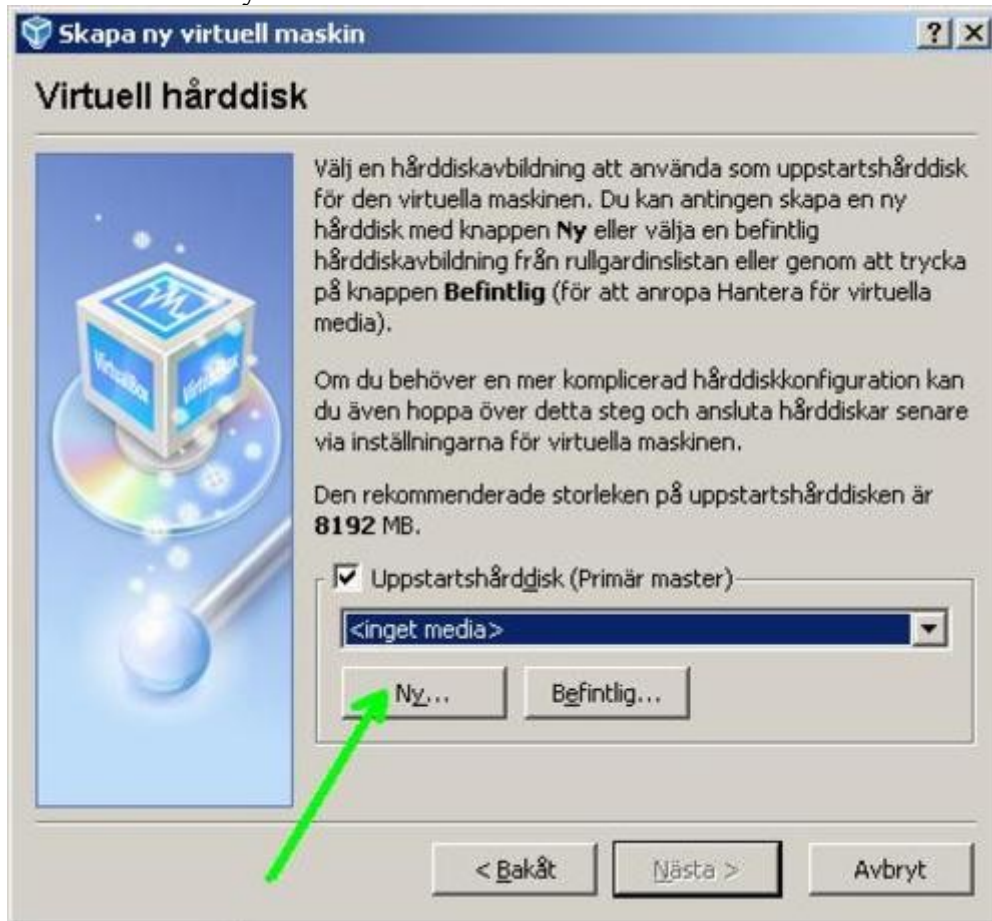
Skapa ny virtuell maskin

?

Virtuell hårddisk

Välj en hårddiskavbildning att använda som uppstartshårddisk för den virtuella maskinen. Du kan antingen skapa en ny hårddisk med knappen **Ny** eller välja en befintlig hårddiskavbildning från rullgardinslistan eller genom att trycka på knappen **Befintlig** (för att anropa Hantera för virtuella media).

Om du behöver en mer komplicerad hårddiskkonfiguration kan du även hoppa över detta steg och ansluta hårddiskar senare via inställningarna för virtuella maskinen.

Den rekommenderade storleken på uppstartshårddisken är **8192** MB.

Uppstartshårddisk (Primär master)

<inget media>

Ny...

Befintlig...

< Bakåt

Nästa >

Avbryt